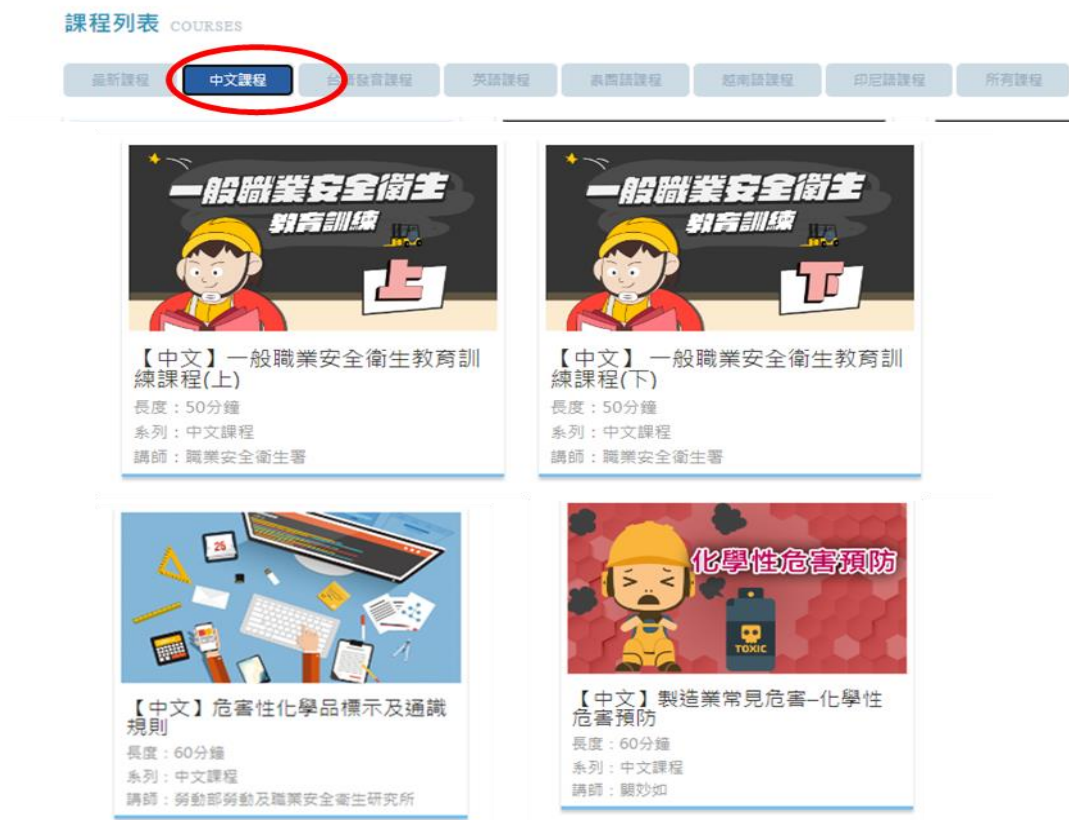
課程列表 COURSES

最新課程 中文課程 台語發音課程 英語課程 泰國語課程 越南語課程 印尼語課程 所有課程

一般職業安全衛生 教育訓練 上

【中文】一般職業安全衛生教育訓練課程(上)
長度：50分鐘
系列：中文課程
講師：職業安全衛生署

一般職業安全衛生 教育訓練 下

【中文】 一般職業安全衛生教育訓練課程(下)
長度：50分鐘
系列：中文課程
講師：職業安全衛生署

25

【中文】危害性化學品標示及通識規則
長度：60分鐘
系列：中文課程
講師：勞動部勞動及職業安全衛生研究所

化學性危害預防

TOXIC

【中文】製造業常見危害–化學性危害預防
長度：60分鐘
系列：中文課程
講師：關妙如